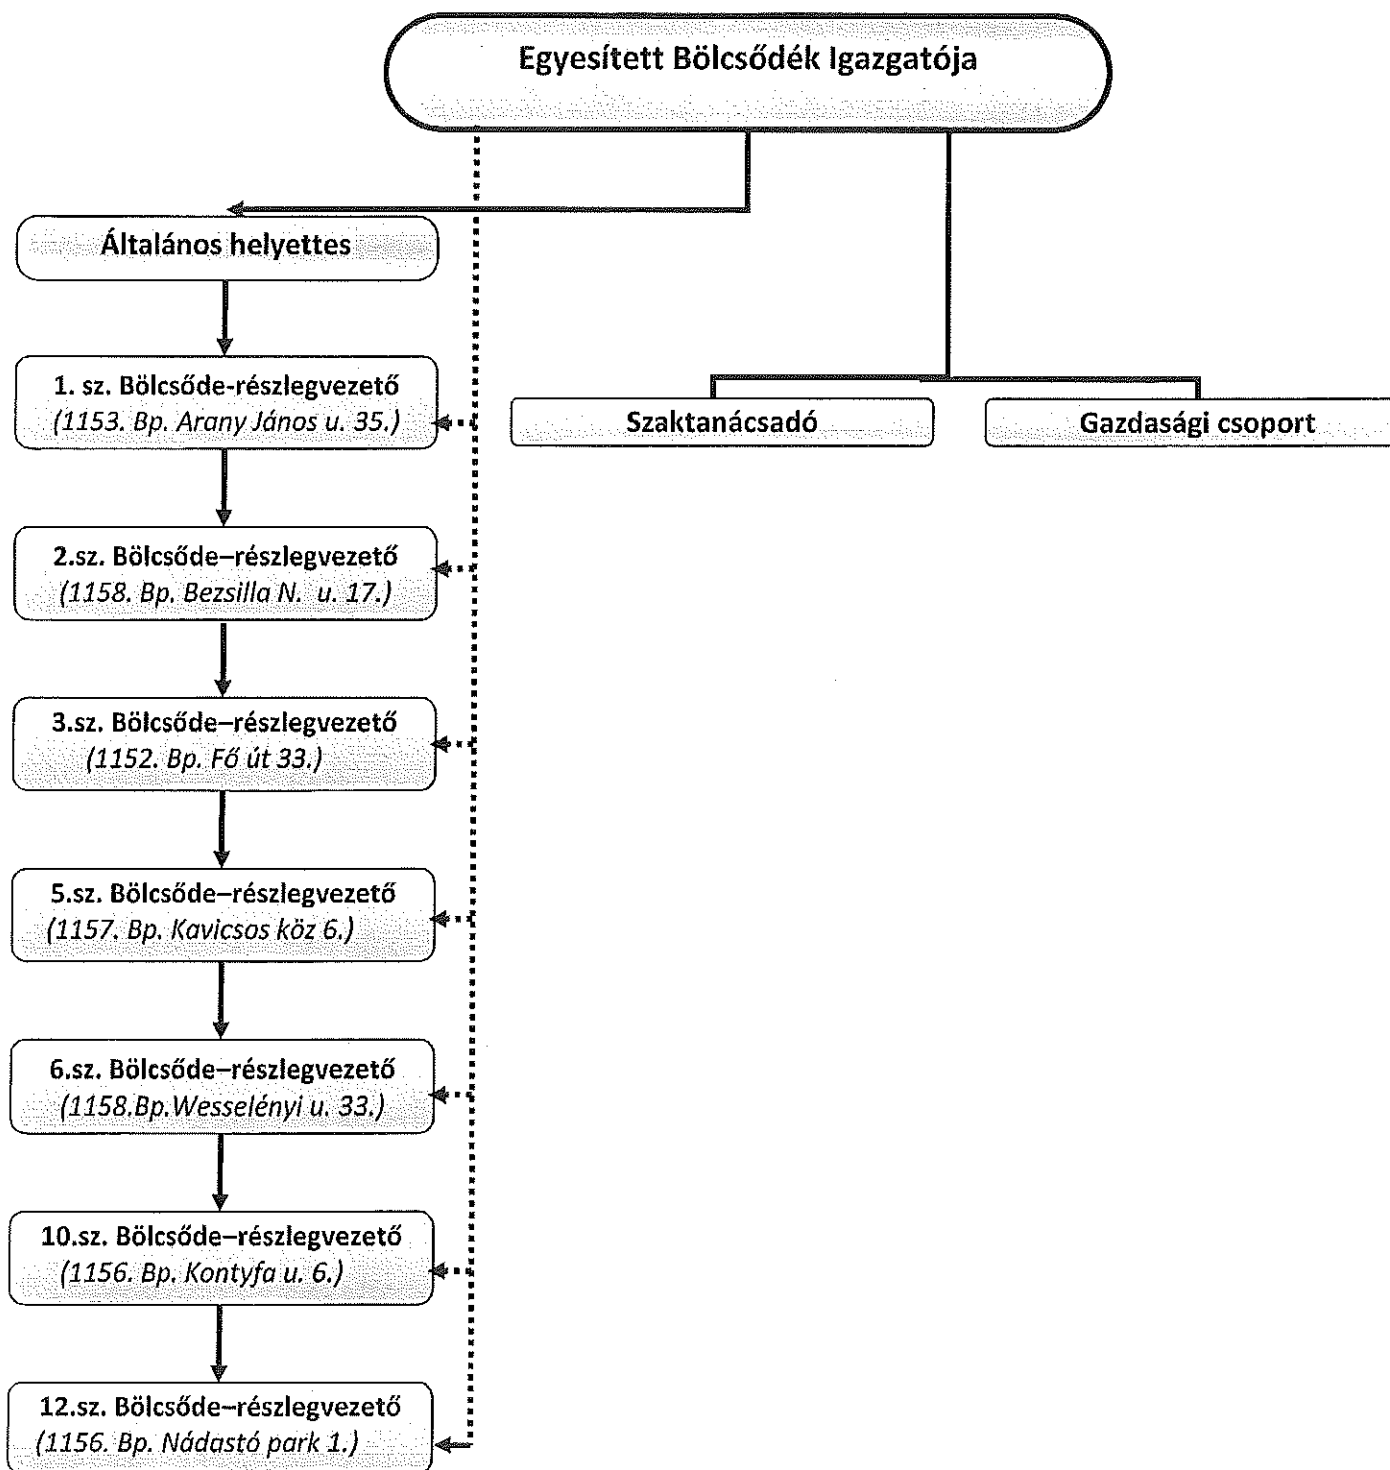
Egyesített Bölcsődék Igazgatója

Általános helyettes

1. sz. Bölcsőde-részlegvezető
(1153. Bp. Arany János u. 35.)

2.sz. Bölcsőde–részlegvezető
(1158. Bp. Bezsilla N. u. 17.)

3.sz. Bölcsőde–részlegvezető
(1152. Bp. Fő út 33.)

5.sz. Bölcsőde–részlegvezető
(1157. Bp. Kavicsos köz 6.)

6.sz. Bölcsőde–részlegvezető
(1158.Bp.Wesselényi u. 33.)

10.sz. Bölcsőde–részlegvezető
(1156. Bp. Kontyfa u. 6.)

12.sz. Bölcsőde–részlegvezető
(1156. Bp. Nádastó park 1.)

Szaktanácsadó

Gazdasági csoport